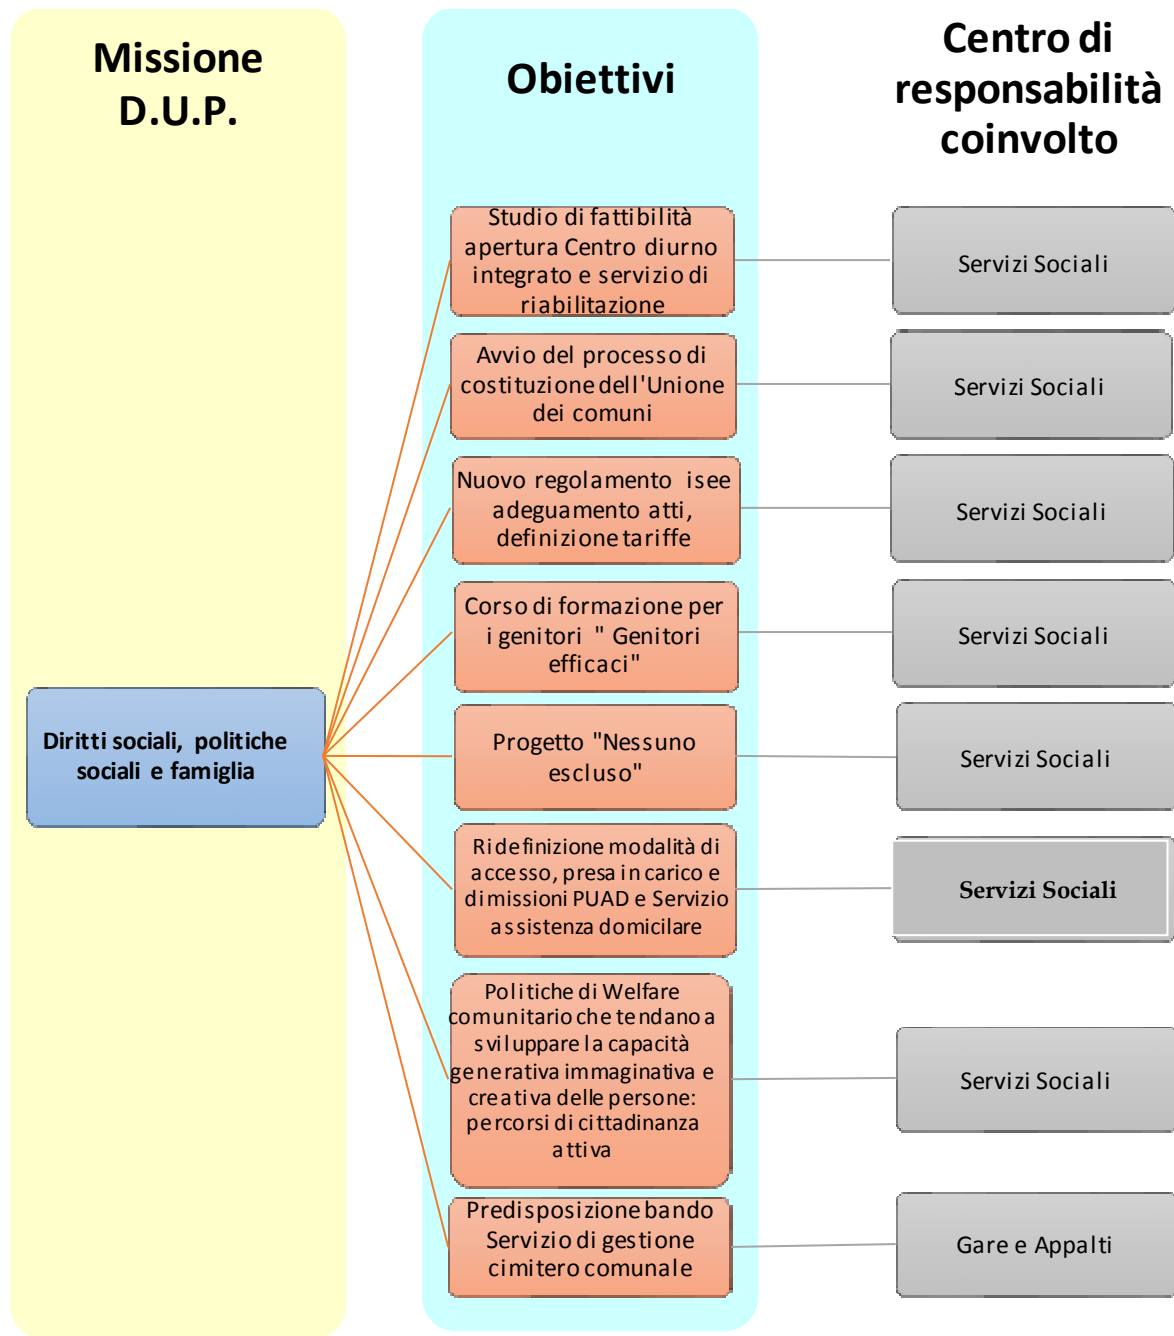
Missione D.U.P.

Obiettivi

Centro di responsabilità coinvolto

Diritti sociali, politiche sociali e famiglia

Studio di fattibilità apertura Centro diurno integrato e servizio di riabilitazione

Servizi Sociali

Avvio del processo di costituzione dell'Unione dei comuni

Servizi Sociali

Nuovo regolamento isee adeguamento atti, definizione tariffe

Servizi Sociali

Corso di formazione per i genitori " Genitori efficaci"

Servizi Sociali

Progetto "Nessuno escluso"

Servizi Sociali

Ridefinizione modalità di accesso, presa in carico e dimissioni PUAD e Servizio assistenza domicilare

Servizi Sociali

Politiche di Welfare comunitario che tendano a sviluppare la capacità generativa immaginativa e creativa delle persone: percorsi di cittadinanza attiva

Servizi Sociali

Predisposizione bando Servizio di gestione cimitero comunale

Gare e Appalti